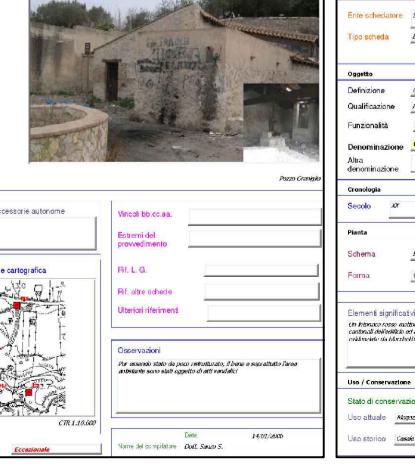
Pozzo Granajolo

accessorie autonome

e cartografica

CTR 1:10.000

Eccezionale

Vincoli bb.cc.aa.

Estremi del provvedimento

Rif. L. G.

Rif. altre schede

Ulteriori riferimenti

Osservazioni

Per secondo stato da poco ristrutturato. Il forno e rosa attuale forno adiacente sono stati oggetto di atti vandalici

Data 14/01/2005

Nome del compilatore Dott. Sauro S.

Ente schedatore

Tipo scheda

Oggetto

Definizione

Qualificazione

Funzionalità

Denominazione

Altra denominazione

Cronologia

Secolo XIX

Pianta

Schema

Forma

Elementi significativi

Uso / Conservazione

Stato di conservazione

Uso attuale

Uso storico Casale